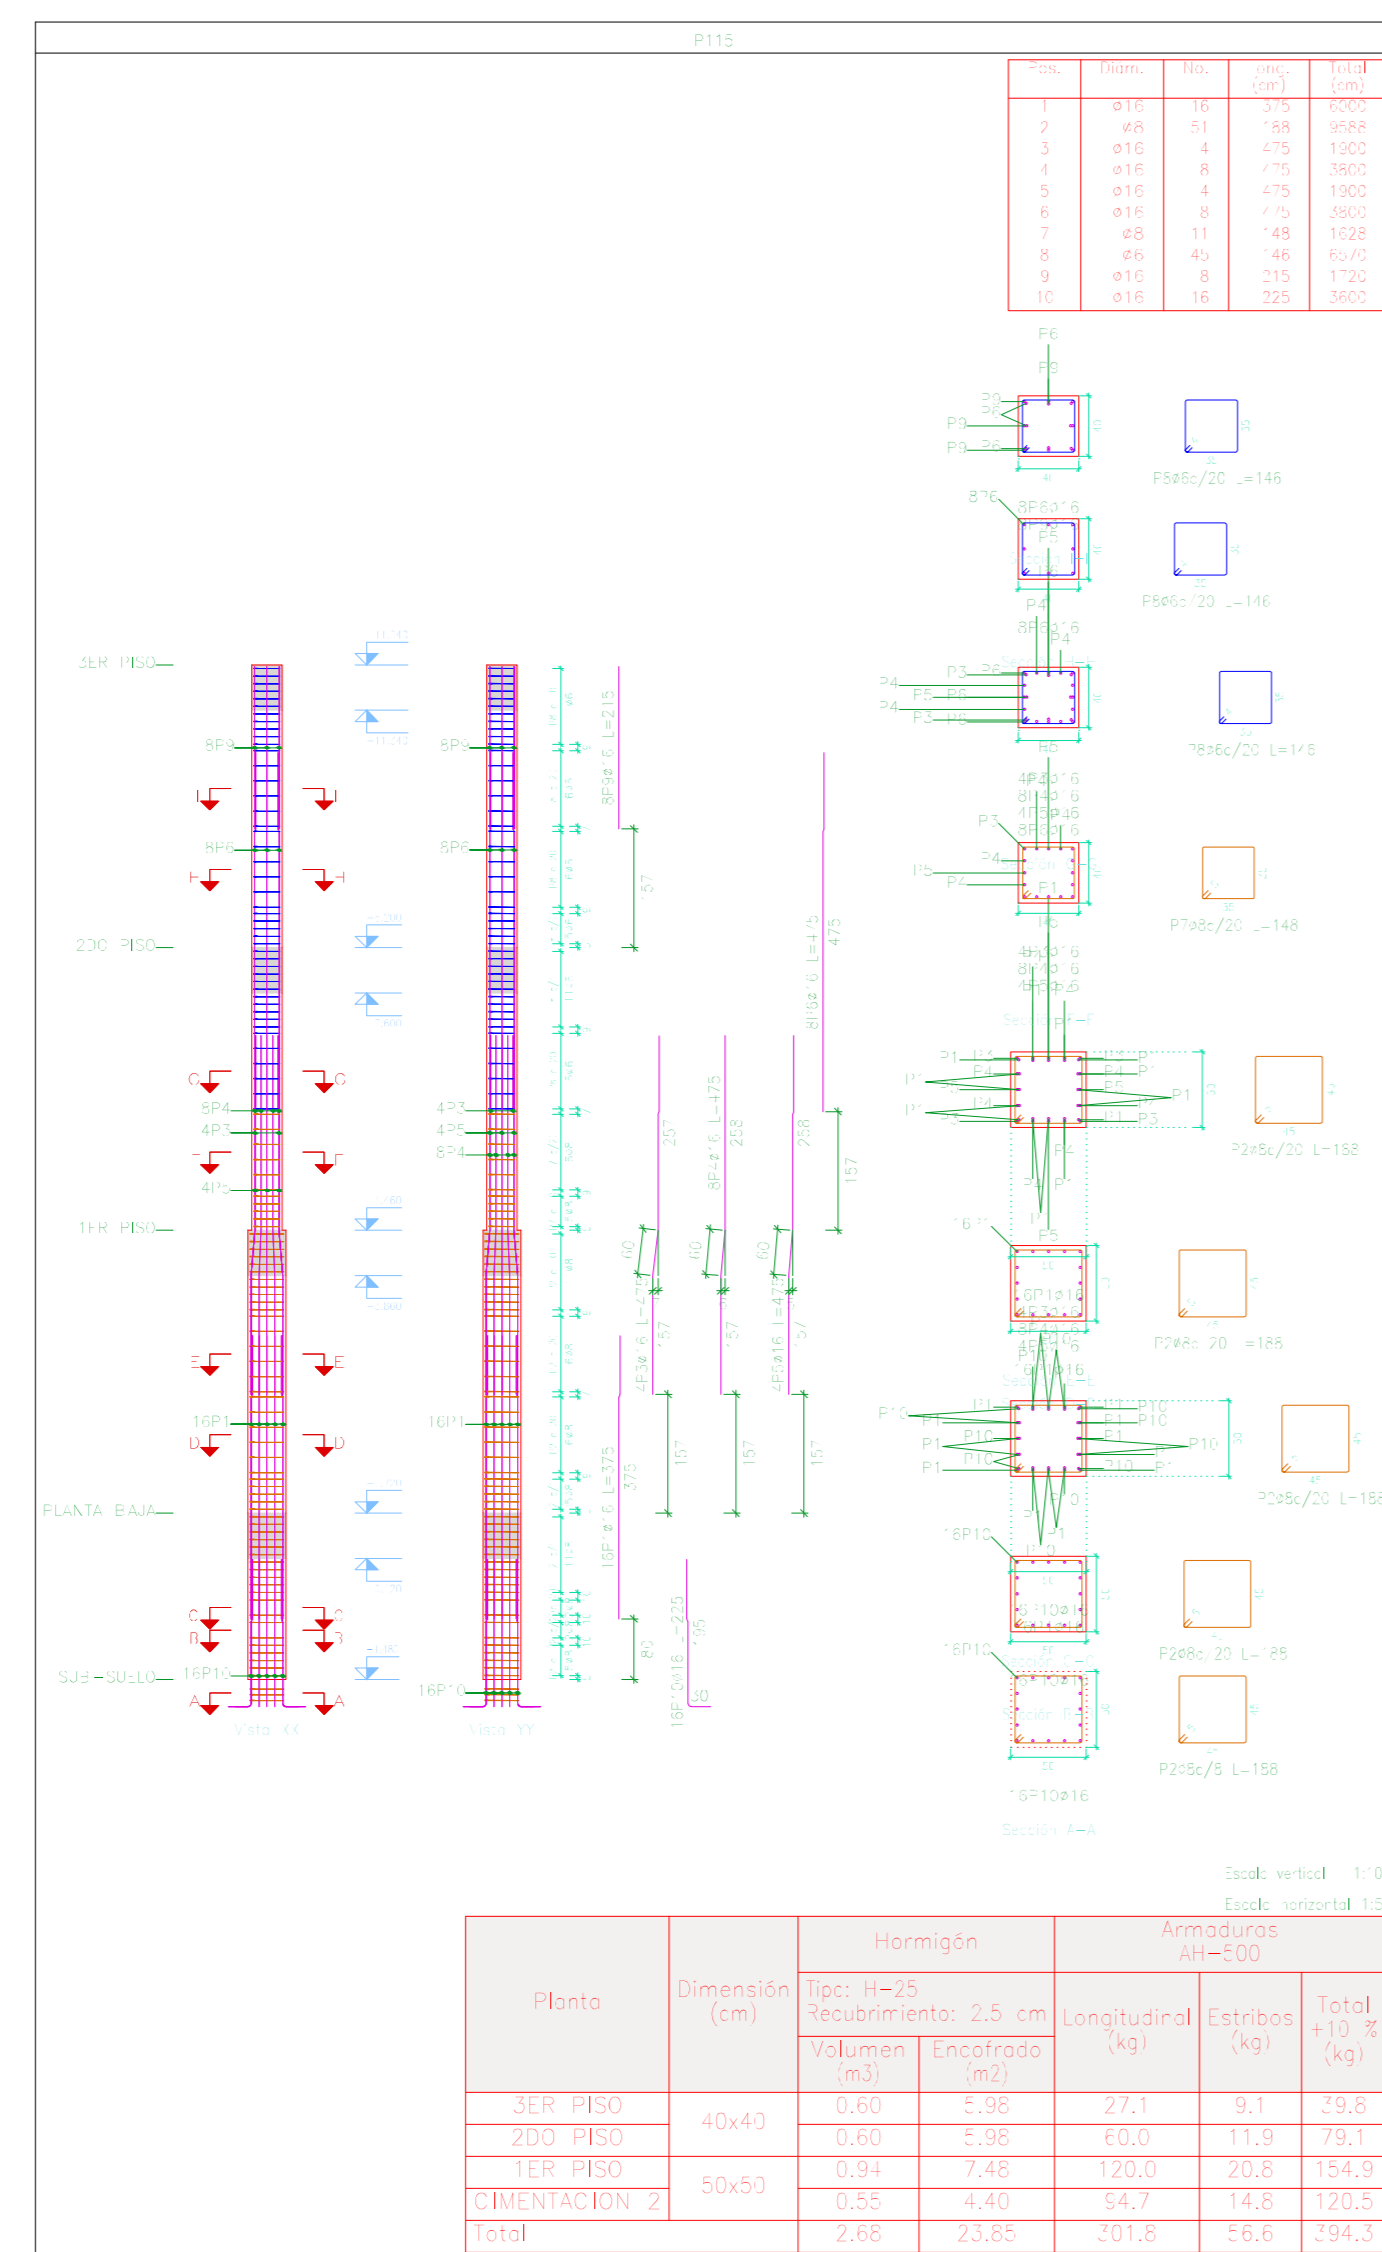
P115

| Pos. | Diam. | No. | Long. (cm) | Total (cm) |
|---|---|---|---|---|
| 1 | ø16 | 16 | 375 | 6000 |
| 2 | ø8 | 51 | 188 | 9588 |
| 3 | ø16 | 4 | 475 | 1900 |
| 4 | ø16 | 8 | 475 | 3800 |
| 5 | ø16 | 4 | 475 | 1900 |
| 6 | ø16 | 8 | 475 | 3800 |
| 7 | ø8 | 11 | 148 | 1628 |
| 8 | ø6 | 45 | 146 | 6570 |
| 9 | ø16 | 8 | 215 | 1720 |
| 10 | ø16 | 16 | 225 | 3600 |

3ER PISO
2DO PISO
1ER PISO
PLANTA BAJA
SUB-SUELO

8P9
8P6
8P4
4P3
4P5
16P1
16P10

Vista XX
Vista YY

8P9ø16 L=215
8P6ø16 L=475
8P4ø16 L=475
4P3ø16 L=475
4P5ø16 L=475
16P1ø16 L=375
16P10ø16 L=225

P5ø6c/20 L=146
P8ø6c/20 L=146
P8ø6c/20 L=146
P7ø8c/20 L=148
P2ø8c/20 L=188
P2ø8c/20 L=188
P2ø8c/20 L=188
P2ø8c/20 L=188
P2ø8c/5 L=158

16P10ø16
Sección A-A

Escala vertical 1:10
Escala horizontal 1:5

| Planta | Dimensión (cm) | Hormigón Tipo: H-25 Recubrimiento: 2.5 cm Volumen (m3) | Encofrado (m2) | Armaduras AH-500 Longitudinal (kg) | Estribos (kg) | Total +10 % (kg) |
|---|---|---|---|---|---|---|
| 3ER PISO | 40x40 | 0.60 | 5.98 | 27.1 | 9.1 | 39.8 |
| 2DO PISO | | 0.60 | 5.98 | 60.0 | 11.9 | 79.1 |
| 1ER PISO | 50x50 | 0.94 | 7.48 | 120.0 | 20.8 | 154.9 |
| CIMENTACION 2 | | 0.55 | 4.40 | 94.7 | 14.8 | 120.5 |
| Total | | 2.68 | 23.85 | 301.8 | 56.6 | 394.3 |